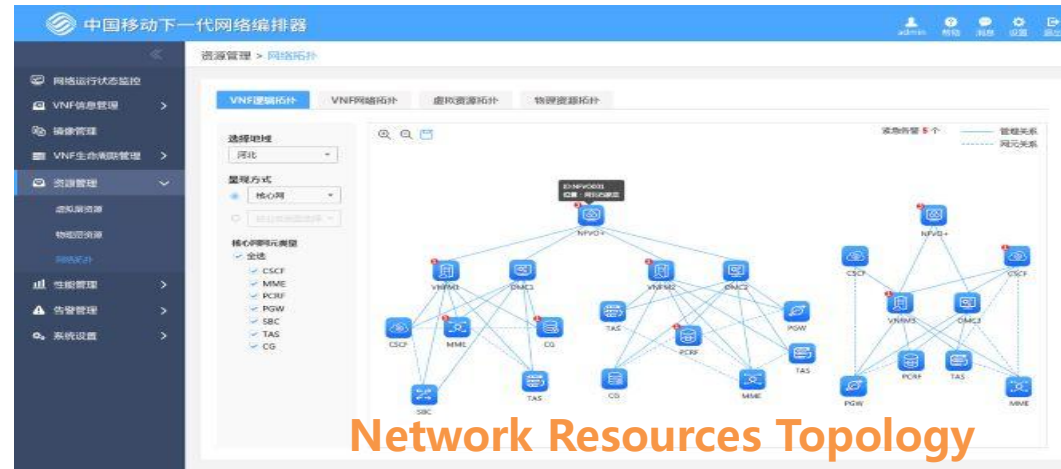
中国移动下一代网络编排器

admin 帮助 消息 设置 退出

资源管理 > 网络拓扑

网络运行状态监控
VNF信息管理
镜像管理
VNF生命周期管理
资源管理
虚拟层资源
物理层资源
网络拓扑
性能管理
告警管理
系统设置

VNF逻辑拓扑 VNF网络拓扑 虚拟资源拓扑 物理资源拓扑

选择地域
河北
呈现方式
核心网
核心网网元类型
全选
CSCF
MME
PCRF
PGW
SBC
TAS
CG

读告警 5 个
管辖关系
网元关系

ID:NFVO001
位置:河北石家庄

NFVO+
VNFM1
OMC1
CSCF
MME
CG
SBC
TAS
VNFM2
OMC2
TAS
PGW
PCRF
TAS
CG
MME
NFVO+
CSCF
CSCF
VNFMS
OMC3
PCRF
TAS
PGW
MME

Network Resources Topology